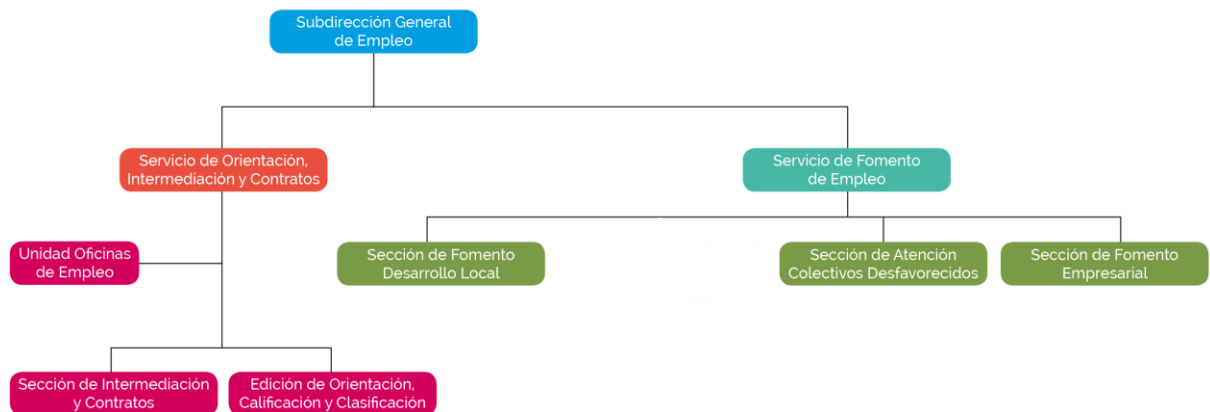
Subdirección General de Empleo

Servicio de Orientación, Intermediación y Contratos

Servicio de Fomento de Empleo

Unidad Oficinas de Empleo

Sección de Fomento Desarrollo Local

Sección de Atención Colectivos Desfavorecidos

Sección de Fomento Empresarial

Sección de Intermediación y Contratos

Edición de Orientación, Calificación y Clasificación